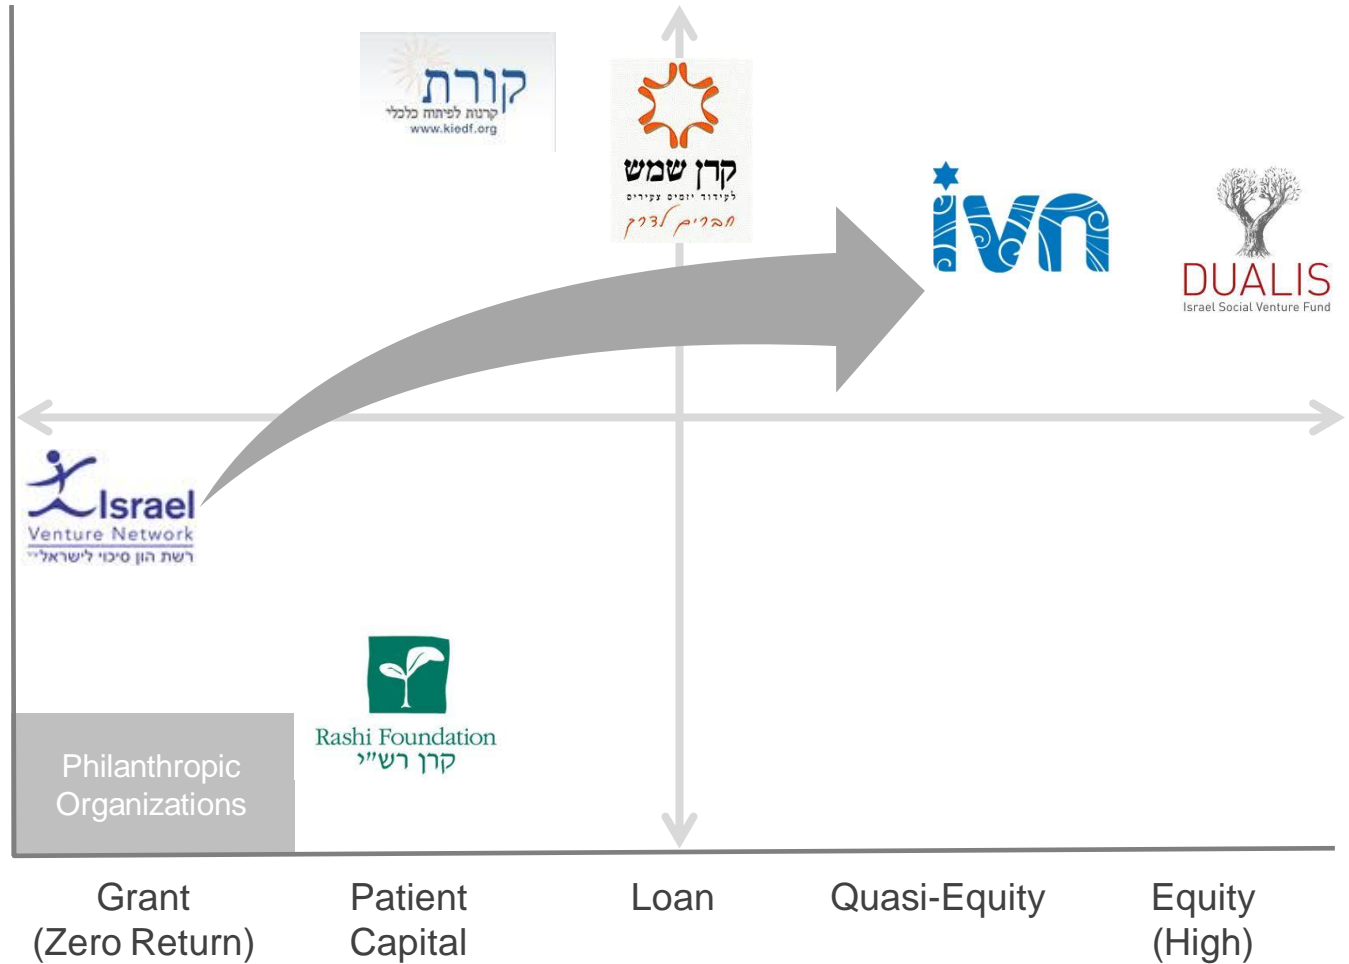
קורת
קרנות לפיתוח כלכלי
www.kiedf.org

קרן שמש
לעידוד יזמים צעירים
חברים לדרך

ivn

DUALIS
Israel Social Venture Fund

Israel
Venture Network
רשת הון סיכון לישראל

Rashi Foundation
קרן רש"י

Philanthropic Organizations

Grant (Zero Return)

Patient Capital

Loan

Quasi-Equity

Equity (High)